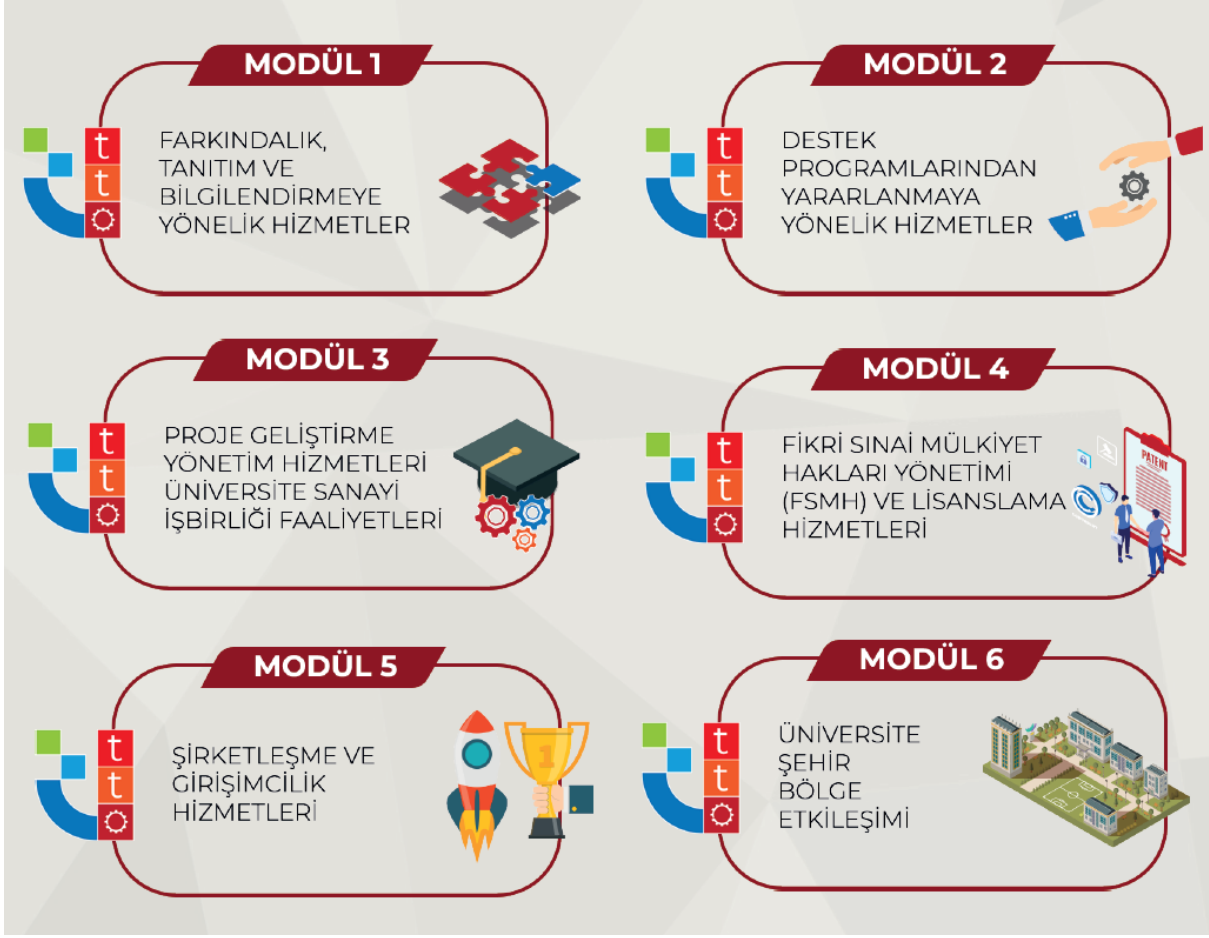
MODÜL 1

t
t

FARKINDALIK, TANITIM VE BİLGİLENDİRMEYE YÖNELİK HİZMETLER

MODÜL 2

t
t

DESTEK PROGRAMLARINDAN YARARLANMAYA YÖNELİK HİZMETLER

MODÜL 3

t
t

PROJE GELİŞTİRME YÖNETİM HİZMETLERİ ÜNİVERSİTE SANAYİ İŞBİRLİĞİ FAALİYETLERİ

MODÜL 4

t
t

FİKRİ SINAİ MÜLKİYET HAKLARI YÖNETİMİ (FSMH) VE LİSANSLAMA HİZMETLERİ

PATENT

MODÜL 5

t
t

ŞİRKETLEŞME VE GİRİŞİMCİLİK HİZMETLERİ

1

MODÜL 6

t
t

ÜNİVERSİTE ŞEHİR BÖLGE ETKİLEŞİMİ